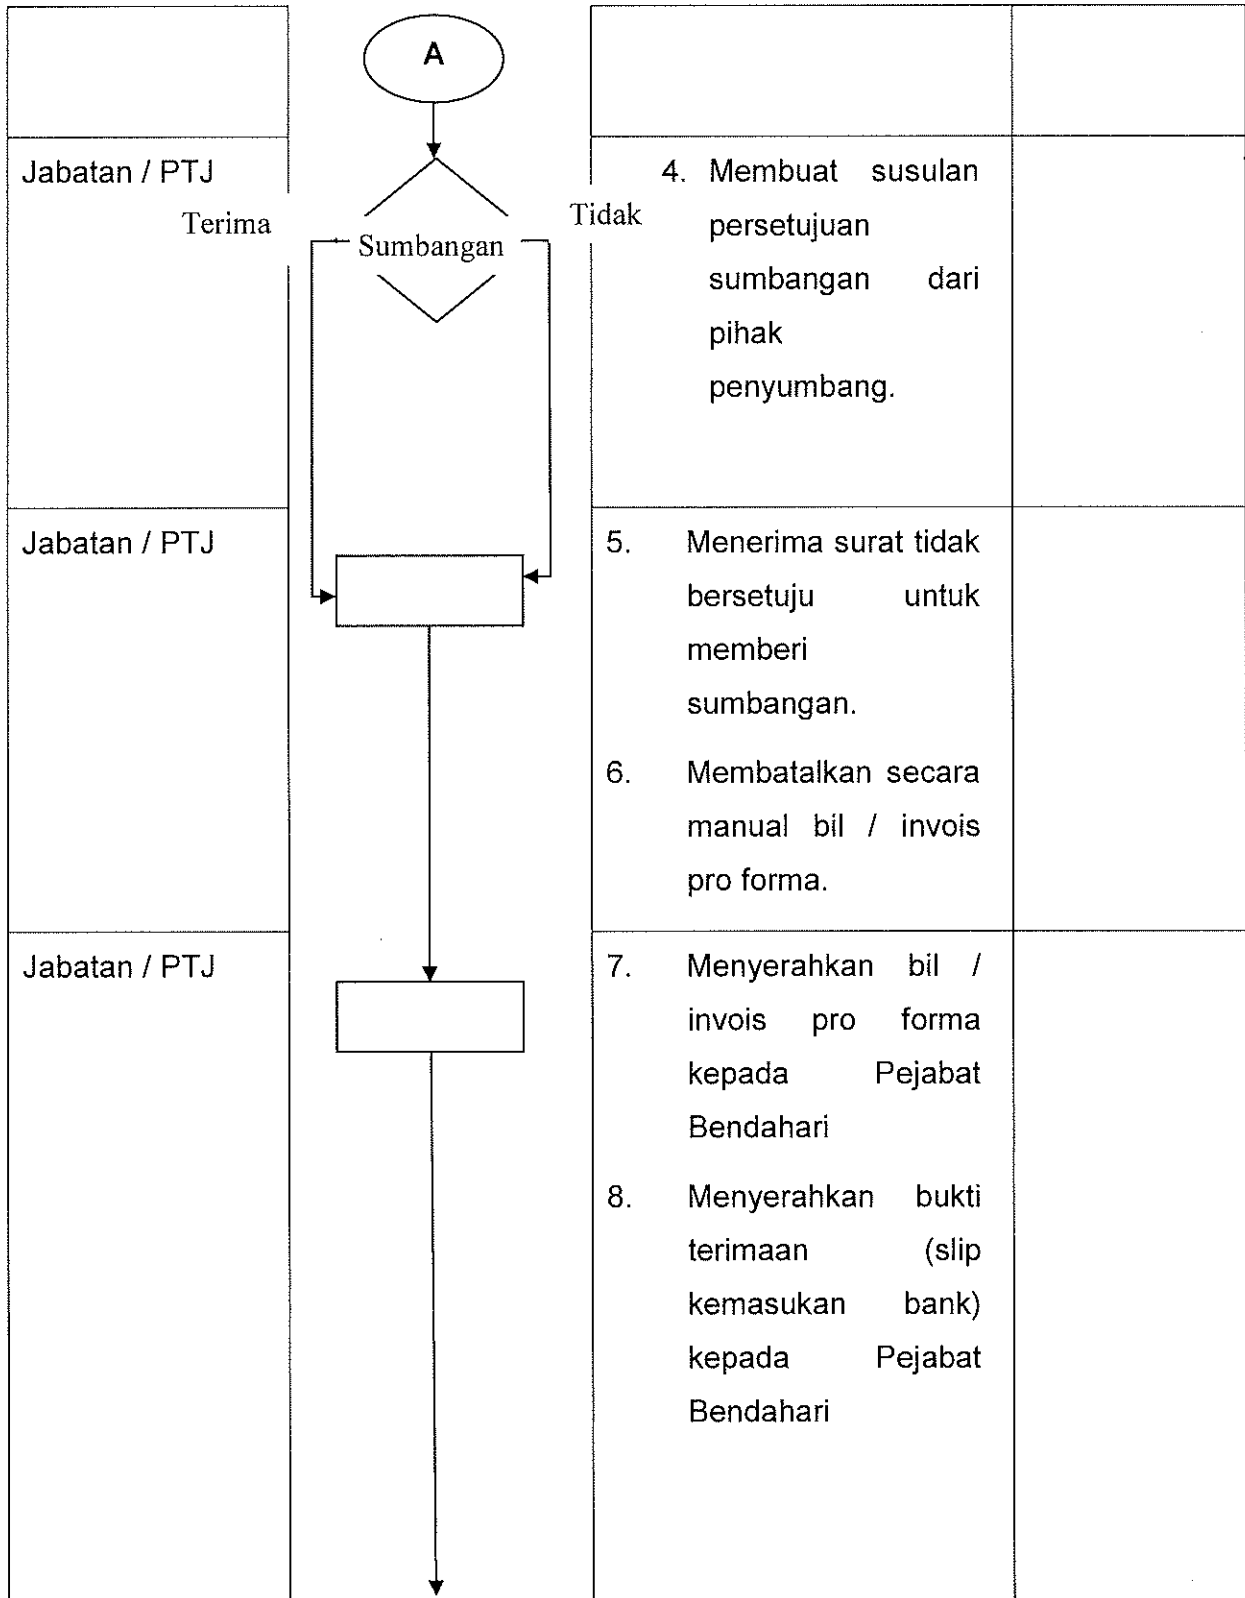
| | A | | |
|---|---|---|---|
| Jabatan / PTJ | Terima Sumbangan Tidak | 4. Membuat susulan persetujuan sumbangan dari pihak penyumbang. | |
| Jabatan / PTJ | | 5. Menerima surat tidak bersetuju untuk memberi sumbangan. 6. Membatalkan secara manual bil / invois pro forma. | |
| Jabatan / PTJ | | 7. Menyerahkan bil / invois pro forma kepada Pejabat Bendahari 8. Menyerahkan bukti terimaan (slip kemasukan bank) kepada Pejabat Bendahari | |